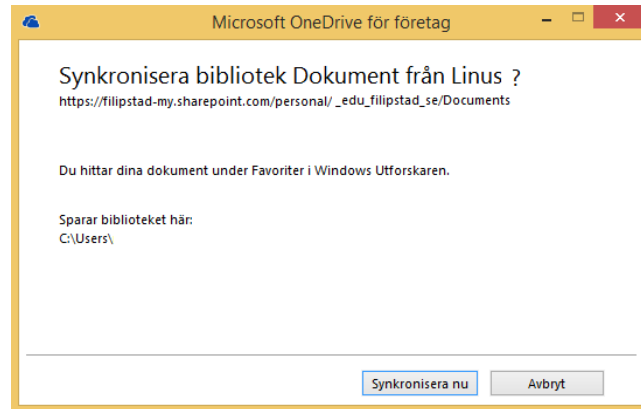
Microsoft OneDrive för företag

Synkronisera bibliotek Dokument från Linus ?
https://filipstad-my.sharepoint.com/personal/ _edu_filipstad_se/Documents

Du hittar dina dokument under Favoriter i Windows Utforskaren.

Sparar biblioteket här:
C:\Users\

Synkronisera nu
Avbryt